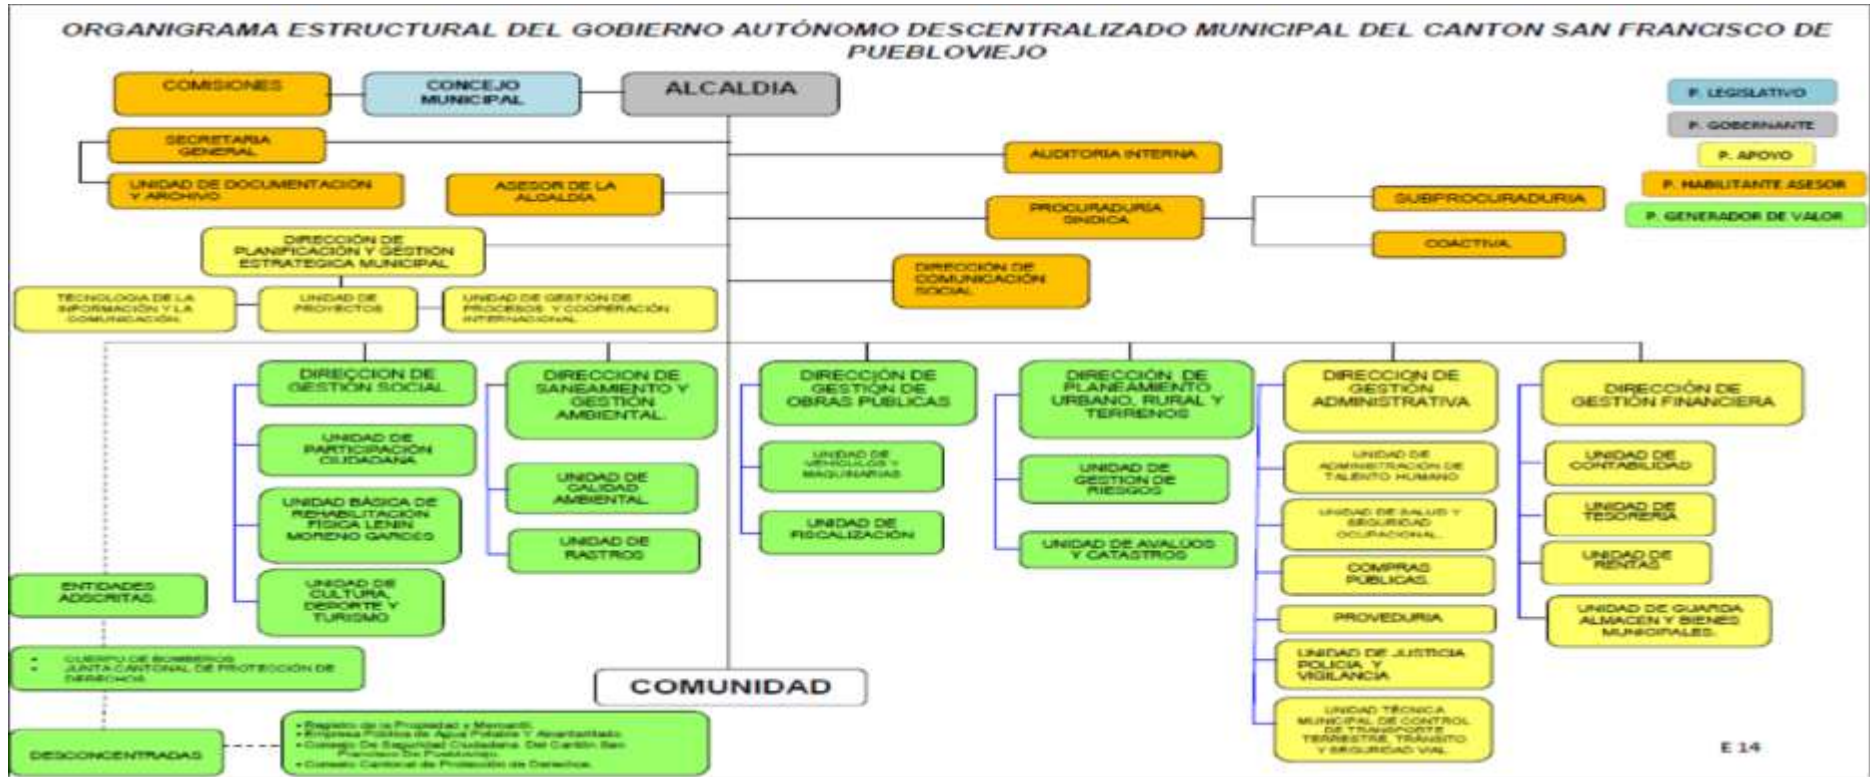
ORGANIGRAMA ESTRUCTURAL DEL GOBIERNO AUTÓNOMO DESCENTRALIZADO MUNICIPAL DEL CANTON SAN FRANCISCO DE PUEBLOVIEJO

COMISIONES

CONCEJO MUNICIPAL

ALCALDIA

P. LEGISLATIVO

P. GOBERNANTE

P. APOYO

P. HABILITANTE ASESOR

P. GENERADOR DE VALOR

SECRETARIA GENERAL

UNIDAD DE DOCUMENTACION Y ARCHIVO

ASESOR DE LA ALCALDIA

AUDITORIA INTERNA

PROCURADURIA SINDICA

SUBPROCURADURIA

COACTIVA

DIRECCIÓN DE PLANIFICACIÓN Y GESTIÓN ESTRATEGICA MUNICIPAL

DIRECCIÓN DE COMUNICACIÓN SOCIAL

TECNOLOGIA DE LA INFORMACIÓN Y LA COMUNICACIÓN

UNIDAD DE PROYECTOS

UNIDAD DE GESTION DE PROCESOS Y COOPERACIÓN INTERNACIONAL

DIRECCION DE GESTIÓN SOCIAL

UNIDAD DE PARTICIPACIÓN CIUDADANA

UNIDAD BÁSICA DE REHABILITACIÓN FÍSICA LENIN MORENO GARCES

UNIDAD DE CULTURA, DEPORTE Y TURISMO

DIRECCION DE SANEAMIENTO Y GESTIÓN AMBIENTAL

UNIDAD DE CALIDAD AMBIENTAL

UNIDAD DE RASTROS

DIRECCIÓN DE GESTIÓN DE OBRAS PUBLICAS

UNIDAD DE VEHÍCULOS Y MAQUINARIAS

UNIDAD DE FISCALIZACIÓN

DIRECCIÓN DE PLANEAMIENTO URBANO, RURAL Y TERRENOS

UNIDAD DE GESTION DE RIESGOS

UNIDAD DE AVALÚOS Y CATASTROS

DIRECCION DE GESTIÓN ADMINISTRATIVA

UNIDAD DE ADMINISTRACIÓN DE TALENTO HUMANO

UNIDAD DE SALUD Y SEGURIDAD OCUPACIONAL

COMPRAS PÚBLICAS

PROVEDURIA

UNIDAD DE JUSTICIA POLICIA Y VIGILANCIA

UNIDAD TÉCNICA MUNICIPAL DE CONTROL DE TRANSPORTE TERRESTRE, TRANSITO Y SEGURIDAD VIAL

DIRECCIÓN DE GESTIÓN FINANCIERA

UNIDAD DE CONTABILIDAD

UNIDAD DE TESORERIA

UNIDAD DE RENTAS

UNIDAD DE GUARDA ALMACEN Y BIENES MUNICIPALES

ENTIDADES ADSCRITAS

• CUERPO DE BOMBEROS
• JUNTA CANTONAL DE PROTECCION DE DERECHOS

COMUNIDAD

DESCONCENTRADAS

• Registro de la Propiedad y Mercantil
• Empresa Pública de Agua Potable Y Alcantarillado
• Consejo De Seguridad Ciudadana Del Cantón San Francisco De Puebloviejo
• Consejo Cantonal de Protección de Derechos

E 14